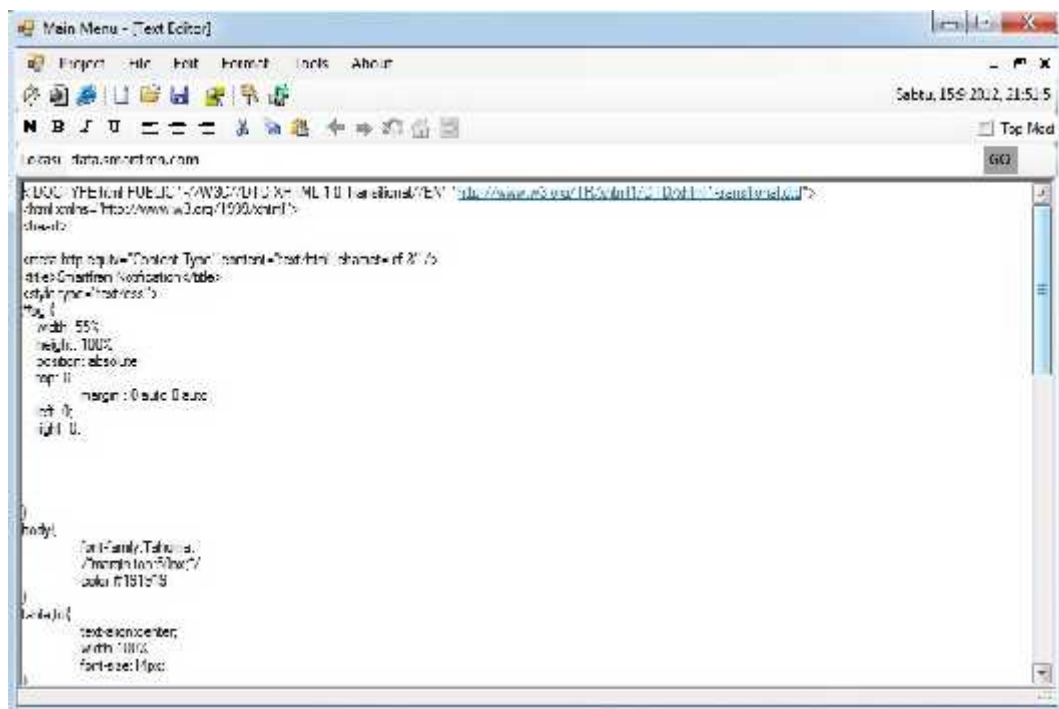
Main Menu - [Text Editor]

Project File Edit Format Tools About

Sabtu, 15-9-2012, 21:51:5

N B I U

Top Med

Lokasi data.smartfren.com

GO

<!DOCTYPE html PUBLIC "-//W3C//DTD XHTML 1.0 Transitional//EN" "http://www.w3.org/TR/xhtml1/DTD/xhtml1-transitional.dtd">
<html xmlns="http://www.w3.org/1999/xhtml">
<head>

<meta http-equiv="Content-Type" content="text/html; charset=utf-8" />
<title>Smartfren Notification</title>
<style type="text/css">
#bg {
width: 55%;
height: 100%;
position: absolute;
top: 0;
margin : 0 auto 0 auto;
left: 0;
right: 0;

}
body{
font-family:Tahoma;
/*margin-top:50px;*/
color:#1515'5
}
table.t{
text-align:center;
width:100%;
font-size:11px;
}